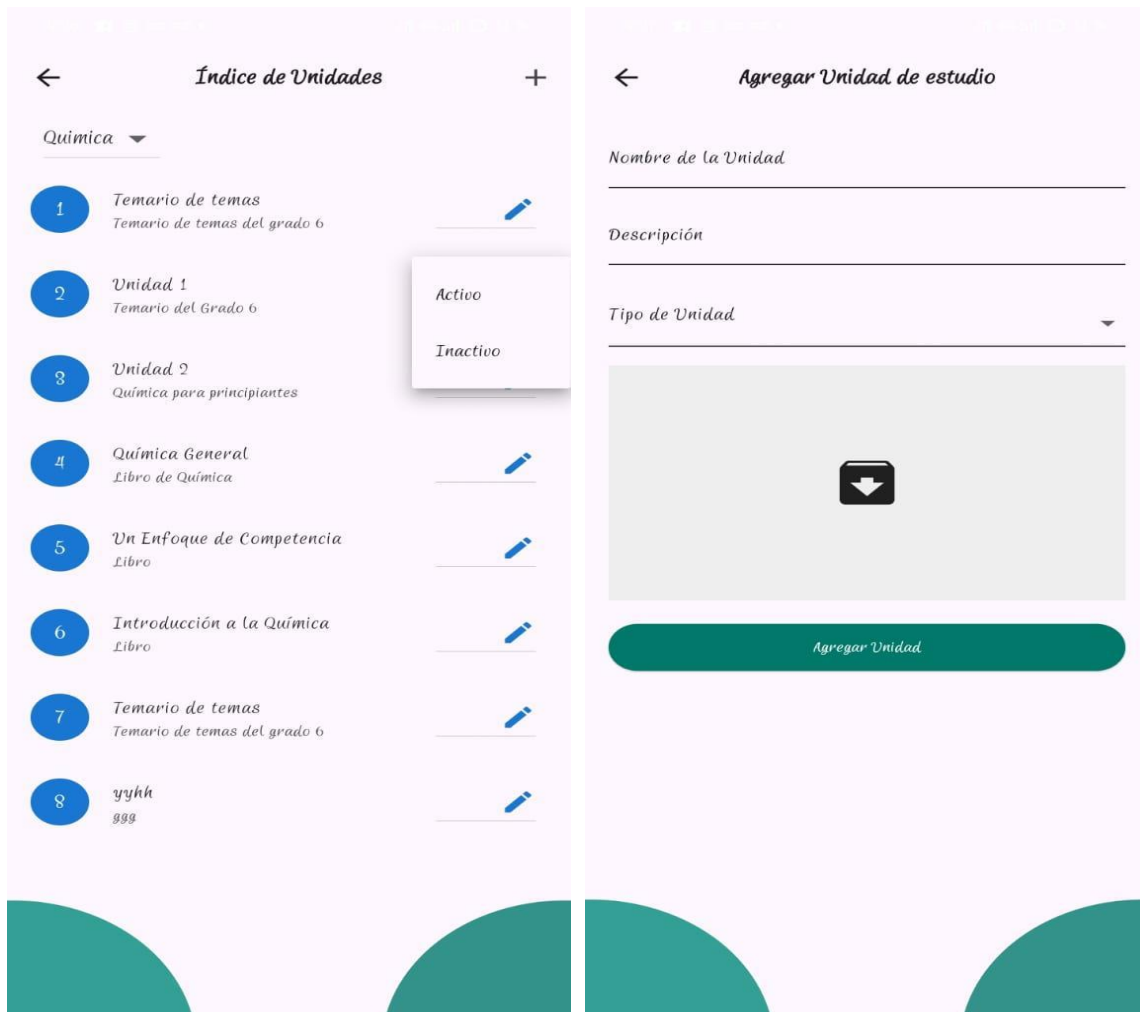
←
Índice de Unidades
+

Quimica

1
Temario de temas
Temario de temas del grado 6

2
Unidad 1
Temario del Grado 6

Activo

Inactivo

3
Unidad 2
Química para principiantes

4
Química General
Libro de Química

5
Un Enfoque de Competencia
Libro

6
Introducción a la Química
Libro

7
Temario de temas
Temario de temas del grado 6

8
yyhh
ggg

←
Agregar Unidad de estudio

Nombre de la Unidad

Descripción

Tipo de Unidad

Agregar Unidad